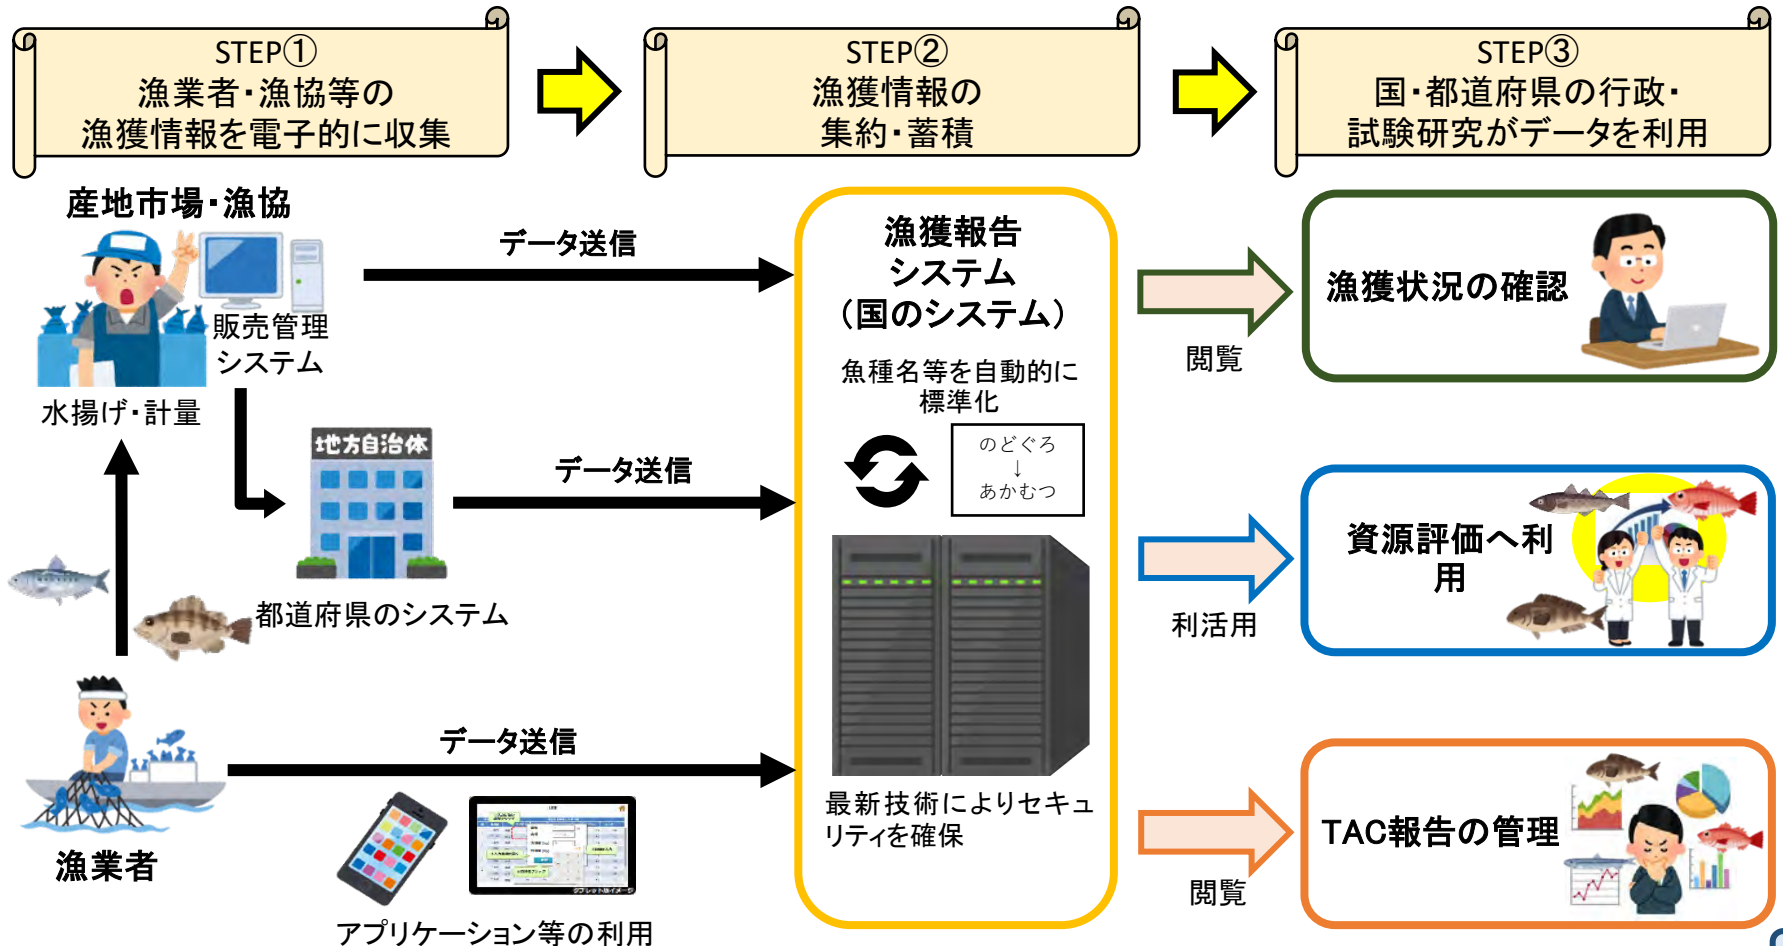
STEP①
漁業者・漁協等の
漁獲情報を電子的に収集

STEP②
漁獲情報の
集約・蓄積

STEP③
国・都道府県の行政・
試験研究がデータを利用

産地市場・漁協

販売管理
システム

水揚げ・計量

データ送信

地方自治体

データ送信

都道府県のシステム

漁業者

データ送信

アプリケーション等の利用

漁獲報告
システム
（国のシステム）

魚種名等を自動的に
標準化

のどぐろ
↓
あかむつ

最新技術によりセキュリティを確保

閲覧

漁獲状況の確認

利活用

資源評価へ利用

閲覧

TAC報告の管理